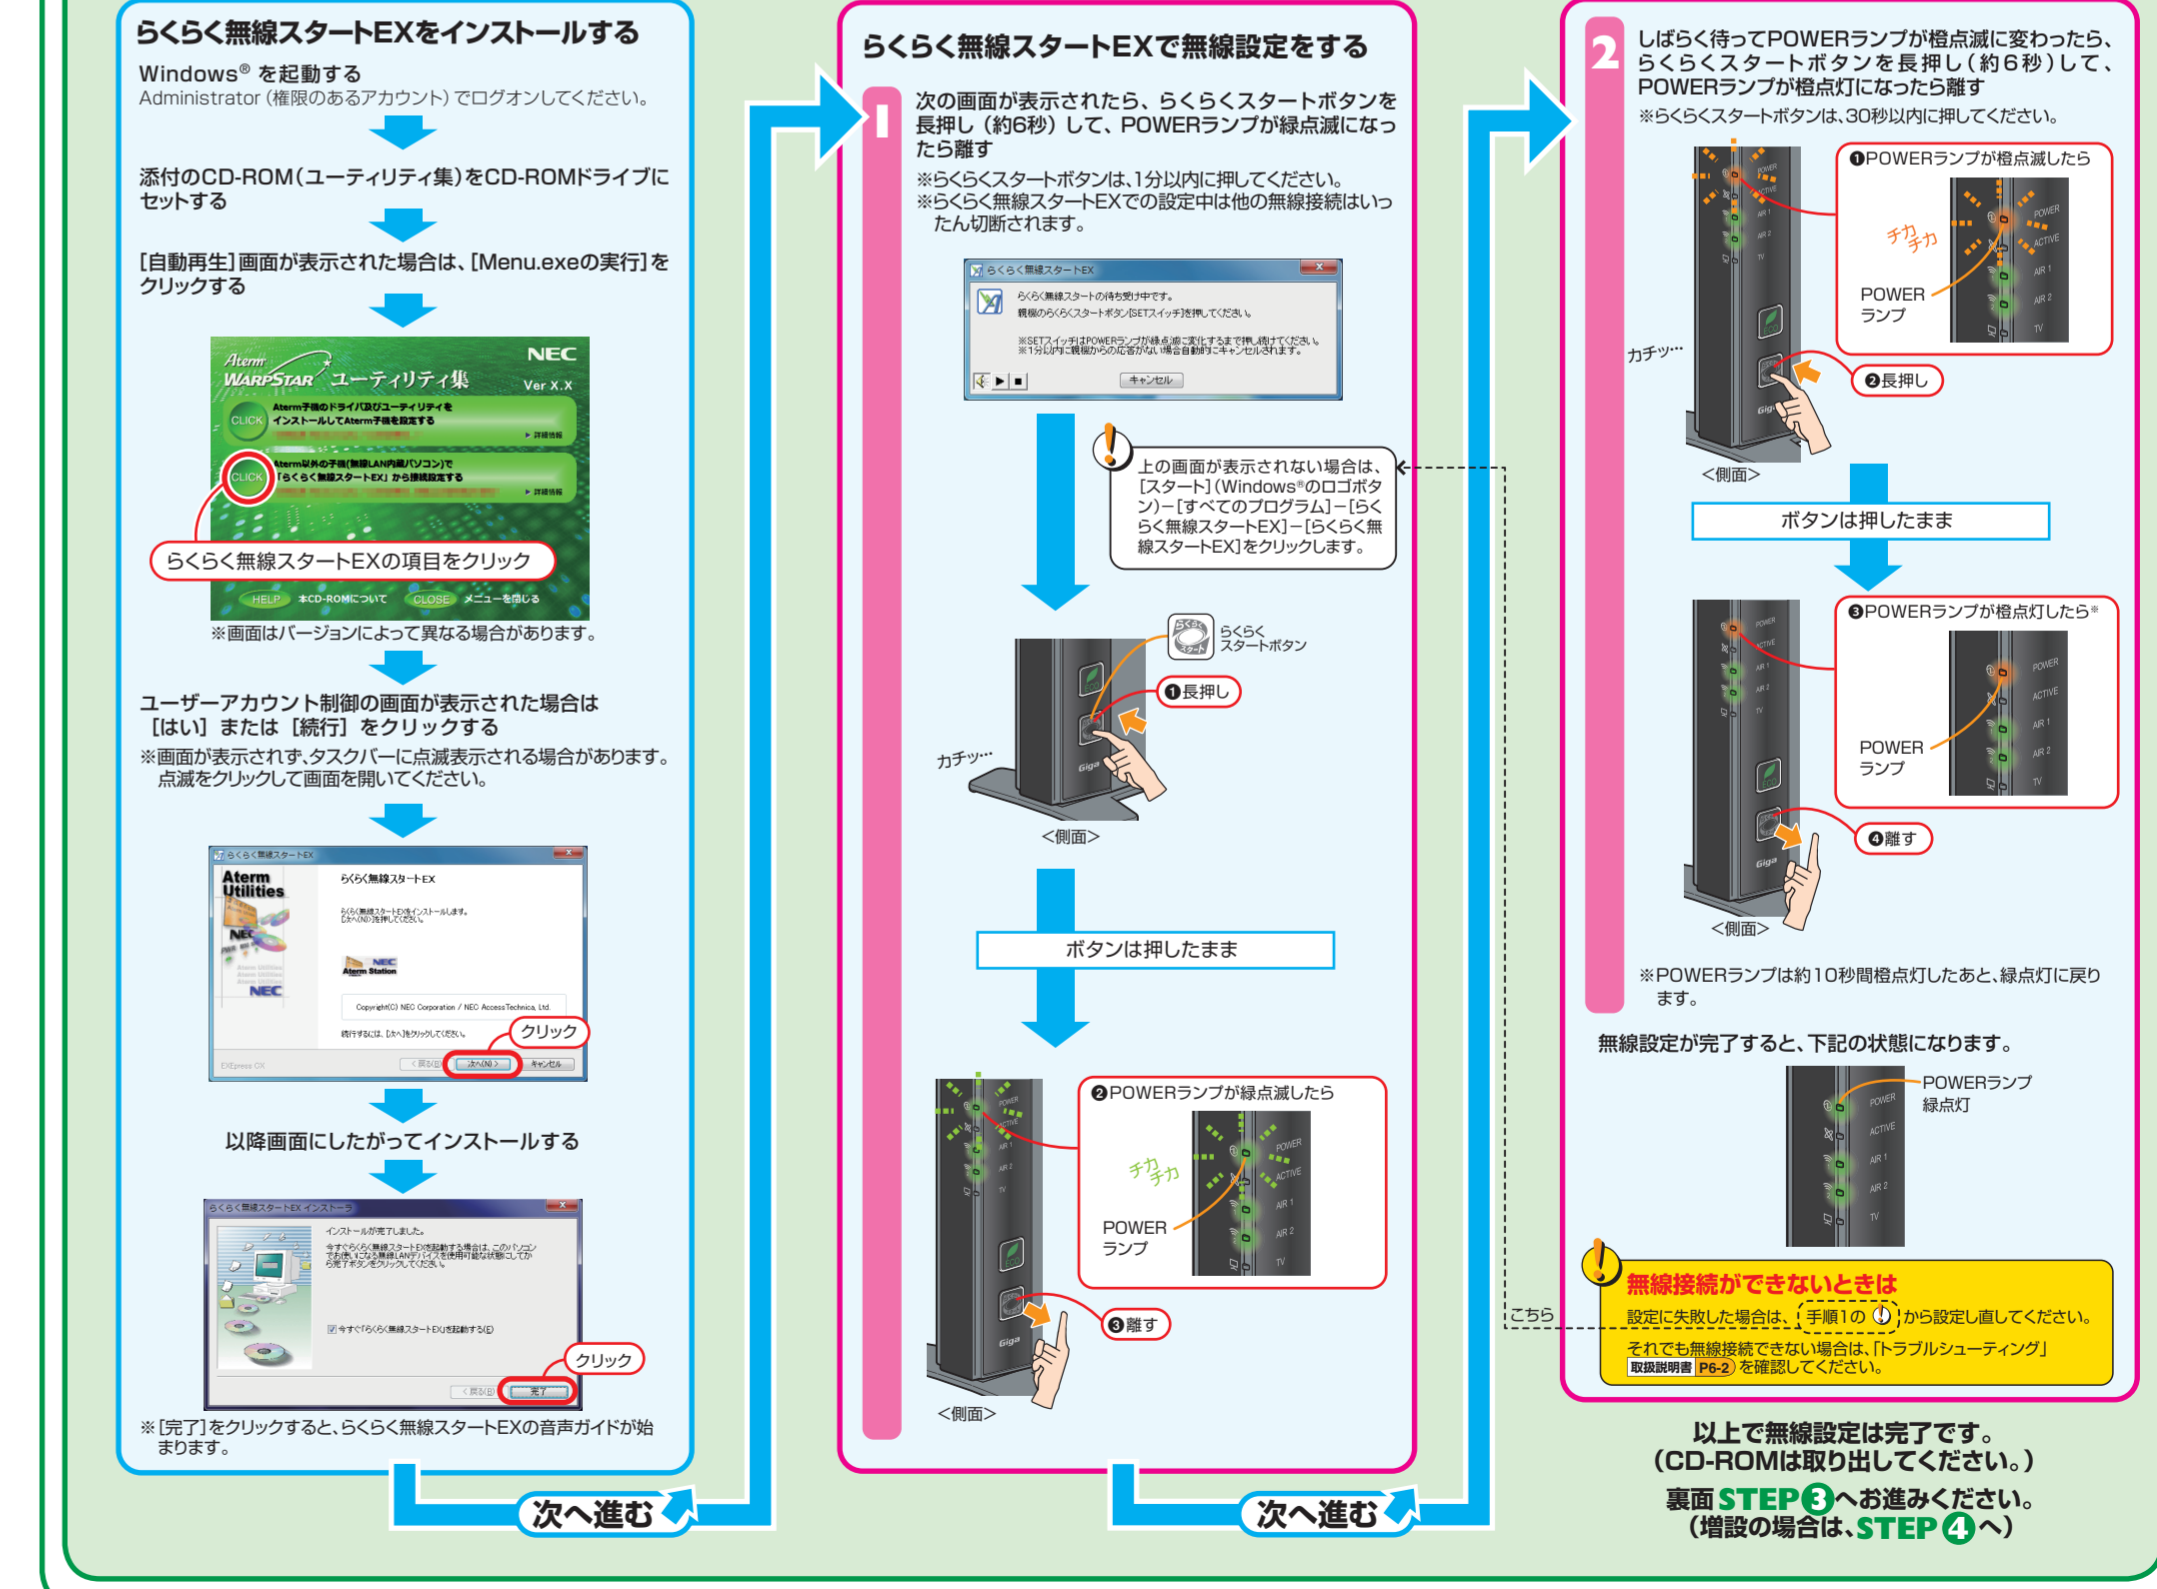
らくらく無線スタートEXをインストールする

Windows® を起動する
Administrator（権限のあるアカウント）でログオンしてください。

添付のCD-ROM（ユーティリティ集）をCD-ROMドライブにセットする

[自動再生]画面が表示された場合は、[Menu.exeの実行]をクリックする

Aterm WARPSTAR ユーティリティ集 NEC Ver X.X
CLICK Aterm子機のドライバ及びユーティリティをインストールしてAterm子機を設定する ▶詳細情報
CLICK Aterm以外の子機(無線LAN内蔵パソコン)で「らくらく無線スタートEX」から接続設定する ▶詳細情報
らくらく無線スタートEXの項目をクリック
HELP 本CD-ROMについて CLOSE メニューを閉じる
※画面はバージョンによって異なる場合があります。

ユーザーアカウント制御の画面が表示された場合は［はい］または［続行］をクリックする
※画面が表示されず、タスクバーに点滅表示される場合があります。点滅をクリックして画面を開いてください。

らくらく無線スタートEX
Aterm Utilities
らくらく無線スタートEX
NEC Aterm Station
Copyright(C) NEC Corporation / NEC AccessTechnica, Ltd.
クリック
< 戻る(B) 次へ(N) > キャンセル

以降画面にしたがってインストールする

らくらく無線スタートEX インストーラ
インストールが完了しました。
クリック
< 戻る(B) 完了
※［完了］をクリックすると、らくらく無線スタートEXの音声ガイドが始まります。

次へ進む

らくらく無線スタートEXで無線設定をする

1 次の画面が表示されたら、らくらくスタートボタンを長押し（約6秒）して、POWERランプが緑点滅になったら離す
※らくらくスタートボタンは、1分以内に押してください。
※らくらく無線スタートEXでの設定中は他の無線接続はいったん切断されます。

らくらく無線スタートEX
らくらく無線スタートの待ち受け中です。
親機のらくらくスタートボタン[SETスイッチ]を押してください。
※SETスイッチはPOWERランプが緑点滅に変化するまで押し続けてください。
※1分以内に親機からの応答がない場合自動的にキャンセルされます。
キャンセル

上の画面が表示されない場合は、［スタート］（Windows®のロゴボタン）−［すべてのプログラム］−［らくらく無線スタートEX］−［らくらく無線スタートEX］をクリックします。

らくらくスタートボタン
❶長押し
カチッ…
＜側面＞

ボタンは押したまま

❷POWERランプが緑点滅したら
チカチカ
POWERランプ
❸離す
＜側面＞

次へ進む

2 しばらく待ってPOWERランプが橙点滅に変わったら、らくらくスタートボタンを長押し（約6秒）して、POWERランプが橙点灯になったら離す
※らくらくスタートボタンは、30秒以内に押してください。

❶POWERランプが橙点滅したら
チカチカ
POWERランプ
カチッ…
❷長押し
＜側面＞

ボタンは押したまま

❸POWERランプが橙点灯したら※
POWERランプ
❹離す
＜側面＞

※POWERランプは約10秒間橙点灯したあと、緑点灯に戻ります。

無線設定が完了すると、下記の状態になります。
POWERランプ緑点灯

無線接続ができないときは
こちら
設定に失敗した場合は、手順1の から設定し直してください。
それでも無線接続できない場合は、「トラブルシューティング」取扱説明書 P6-2 を確認してください。

以上で無線設定は完了です。
（CD-ROMは取り出してください。）
裏面STEP3へお進みください。
（増設の場合は、STEP4へ）